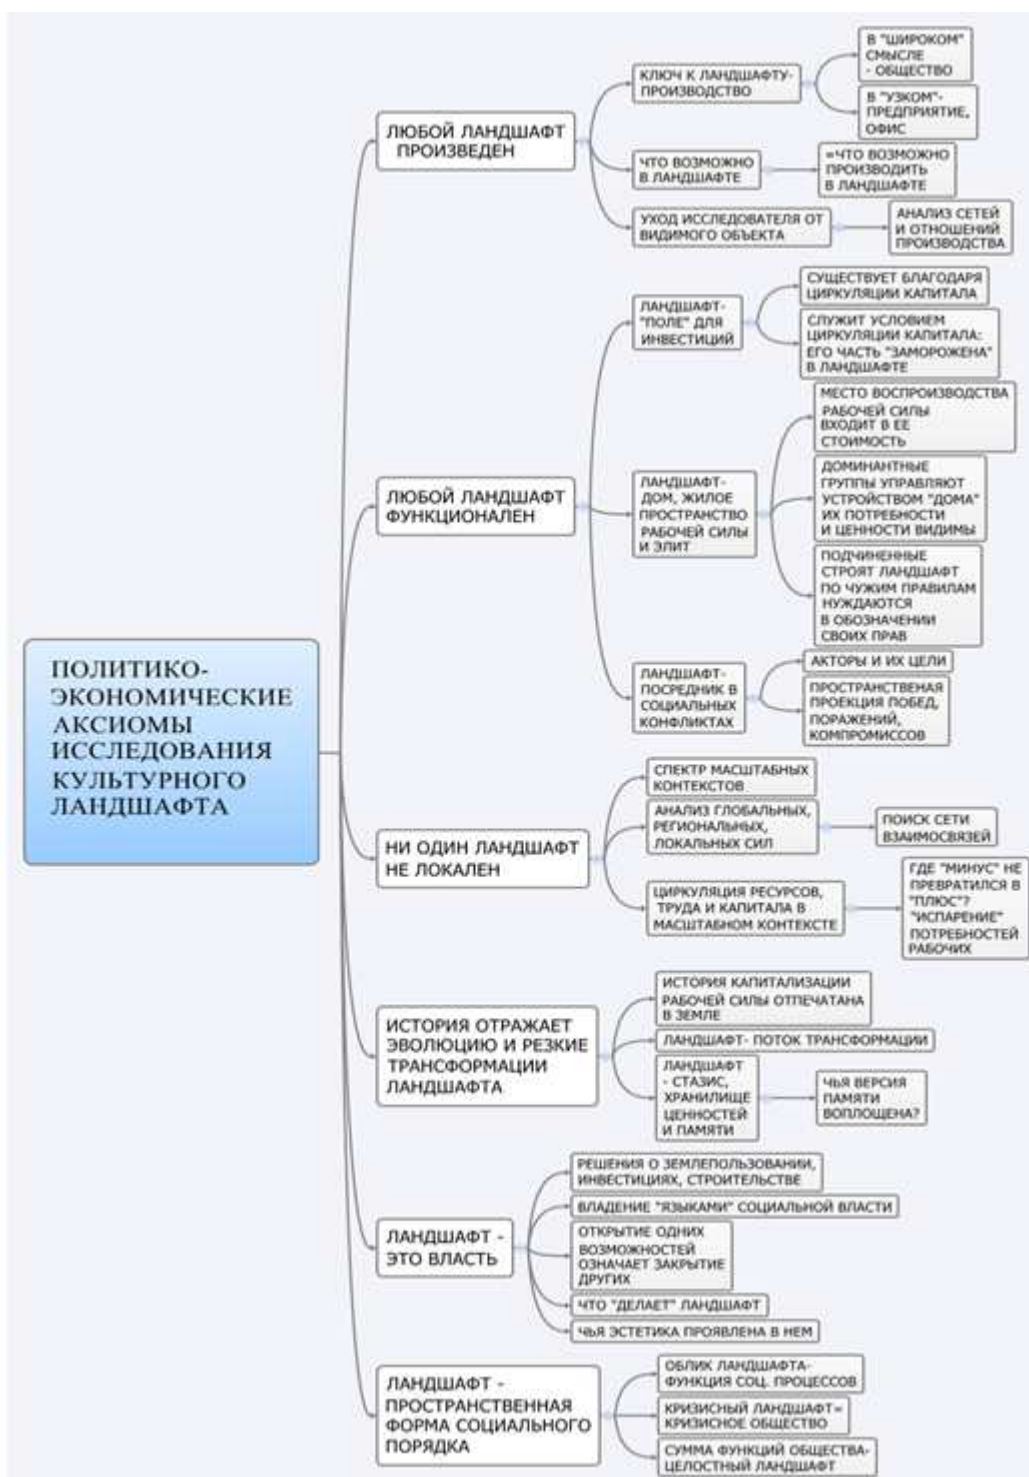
ПОЛИТИКО-ЭКОНОМИЧЕСКИЕ АКСИОМЫ ИССЛЕДОВАНИЯ КУЛЬТУРНОГО ЛАНДШАФТА

ЛЮБОЙ ЛАНДШАФТ ПРОИЗВЕДЕН

КЛЮЧ К ЛАНДШАФТУ-ПРОИЗВОДСТВО

В "ШИРОКОМ" СМЫСЛЕ - ОБЩЕСТВО

В "УЗКОМ"-ПРЕДПРИЯТИЕ, ОФИС

ЧТО ВОЗМОЖНО В ЛАНДШАФТЕ

=ЧТО ВОЗМОЖНО ПРОИЗВОДИТЬ В ЛАНДШАФТЕ

УХОД ИССЛЕДОВАТЕЛЯ ОТ ВИДИМОГО ОБЪЕКТА

АНАЛИЗ СЕТЕЙ И ОТНОШЕНИЙ ПРОИЗВОДСТВА

ЛЮБОЙ ЛАНДШАФТ ФУНКЦИОНАЛЕН

ЛАНДШАФТ-"ПОЛЕ" ДЛЯ ИНВЕСТИЦИЙ

СУЩЕСТВУЕТ БЛАГОДАРЯ ЦИРКУЛЯЦИИ КАПИТАЛА

СЛУЖИТ УСЛОВИЕМ ЦИРКУЛЯЦИИ КАПИТАЛА: ЕГО ЧАСТЬ "ЗАМОРОЖЕНА" В ЛАНДШАФТЕ

ЛАНДШАФТ-ДОМ, ЖИЛОЕ ПРОСТРАНСТВО РАБОЧЕЙ СИЛЫ И ЭЛИТ

МЕСТО ВОСПРОИЗВОДСТВА РАБОЧЕЙ СИЛЫ ВХОДИТ В ЕЕ СТОИМОСТЬ

ДОМИНАНТНЫЕ ГРУППЫ УПРАВЛЯЮТ УСТРОЙСТВОМ "ДОМА" ИХ ПОТРЕБНОСТИ И ЦЕННОСТИ ВИДИМЫ

ПОДЧИНЕННЫЕ СТРОЯТ ЛАНДШАФТ ПО ЧУЖИМ ПРАВИЛАМ НУЖДАЮТСЯ В ОБОЗНАЧЕНИИ СВОИХ ПРАВ

ЛАНДШАФТ-ПОСРЕДНИК В СОЦИАЛЬНЫХ КОНФЛИКТАХ

АКТОРЫ И ИХ ЦЕЛИ

ПРОСТРАНСТВЕНАЯ ПРОЕКЦИЯ ПОБЕД, ПОРАЖЕНИЙ, КОМПРОМИССОВ

НИ ОДИН ЛАНДШАФТ НЕ ЛОКАЛЕН

СПЕКТР МАСШТАБНЫХ КОНТЕКСТОВ

АНАЛИЗ ГЛОБАЛЬНЫХ, РЕГИОНАЛЬНЫХ, ЛОКАЛЬНЫХ СИЛ

ПОИСК СЕТИ ВЗАИМОСВЯЗЕЙ

ЦИРКУЛЯЦИЯ РЕСУРСОВ, ТРУДА И КАПИТАЛА В МАСШТАБНОМ КОНТЕКСТЕ

ГДЕ "МИНУС" НЕ ПРЕВРАТИЛСЯ В "ПЛЮС"? "ИСПАРЕНИЕ" ПОТРЕБНОСТЕЙ РАБОЧИХ

ИСТОРИЯ ОТРАЖАЕТ ЭВОЛЮЦИЮ И РЕЗКИЕ ТРАНСФОРМАЦИИ ЛАНДШАФТА

ИСТОРИЯ КАПИТАЛИЗАЦИИ РАБОЧЕЙ СИЛЫ ОТПЕЧАТАНА В ЗЕМЛЕ

ЛАНДШАФТ- ПОТОК ТРАНСФОРМАЦИИ

ЛАНДШАФТ - СТАЗИС, ХРАНИЛИЩЕ ЦЕННОСТЕЙ И ПАМЯТИ

ЧЬЯ ВЕРСИЯ ПАМЯТИ ВОПЛОЩЕНА?

ЛАНДШАФТ - ЭТО ВЛАСТЬ

РЕШЕНИЯ О ЗЕМЛЕПОЛЬЗОВАНИИ, ИНВЕСТИЦИЯХ, СТРОИТЕЛЬСТВЕ

ВЛАДЕНИЕ "ЯЗЫКАМИ" СОЦИАЛЬНОЙ ВЛАСТИ

ОТКРЫТИЕ ОДНИХ ВОЗМОЖНОСТЕЙ ОЗНАЧАЕТ ЗАКРЫТИЕ ДРУГИХ

ЧТО "ДЕЛАЕТ" ЛАНДШАФТ

ЧЬЯ ЭСТЕТИКА ПРОЯВЛЕНА В НЕМ

ЛАНДШАФТ - ПРОСТРАНСТВЕННАЯ ФОРМА СОЦИАЛЬНОГО ПОРЯДКА

ОБЛИК ЛАНДШАФТА-ФУНКЦИЯ СОЦ. ПРОЦЕССОВ

КРИЗИСНЫЙ ЛАНДШАФТ= КРИЗИСНОЕ ОБЩЕСТВО

СУММА ФУНКЦИЙ ОБЩЕСТВА-ЦЕЛОСТНЫЙ ЛАНДШАФТ